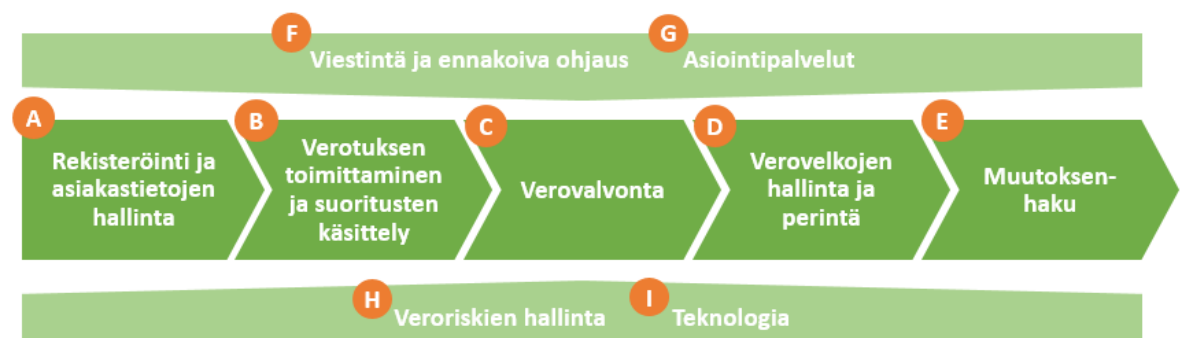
F
Viestintä ja ennakoiva ohjaus

G
Asiointipalvelut

A
Rekisteröinti ja asiakastietojen hallinta

B
Verotuksen toimittaminen ja suoritusten käsittely

C
Verovalvonta

D
Verovelkojen hallinta ja perintä

E
Muutoksenhaku

H
Veroriskien hallinta

I
Teknologia